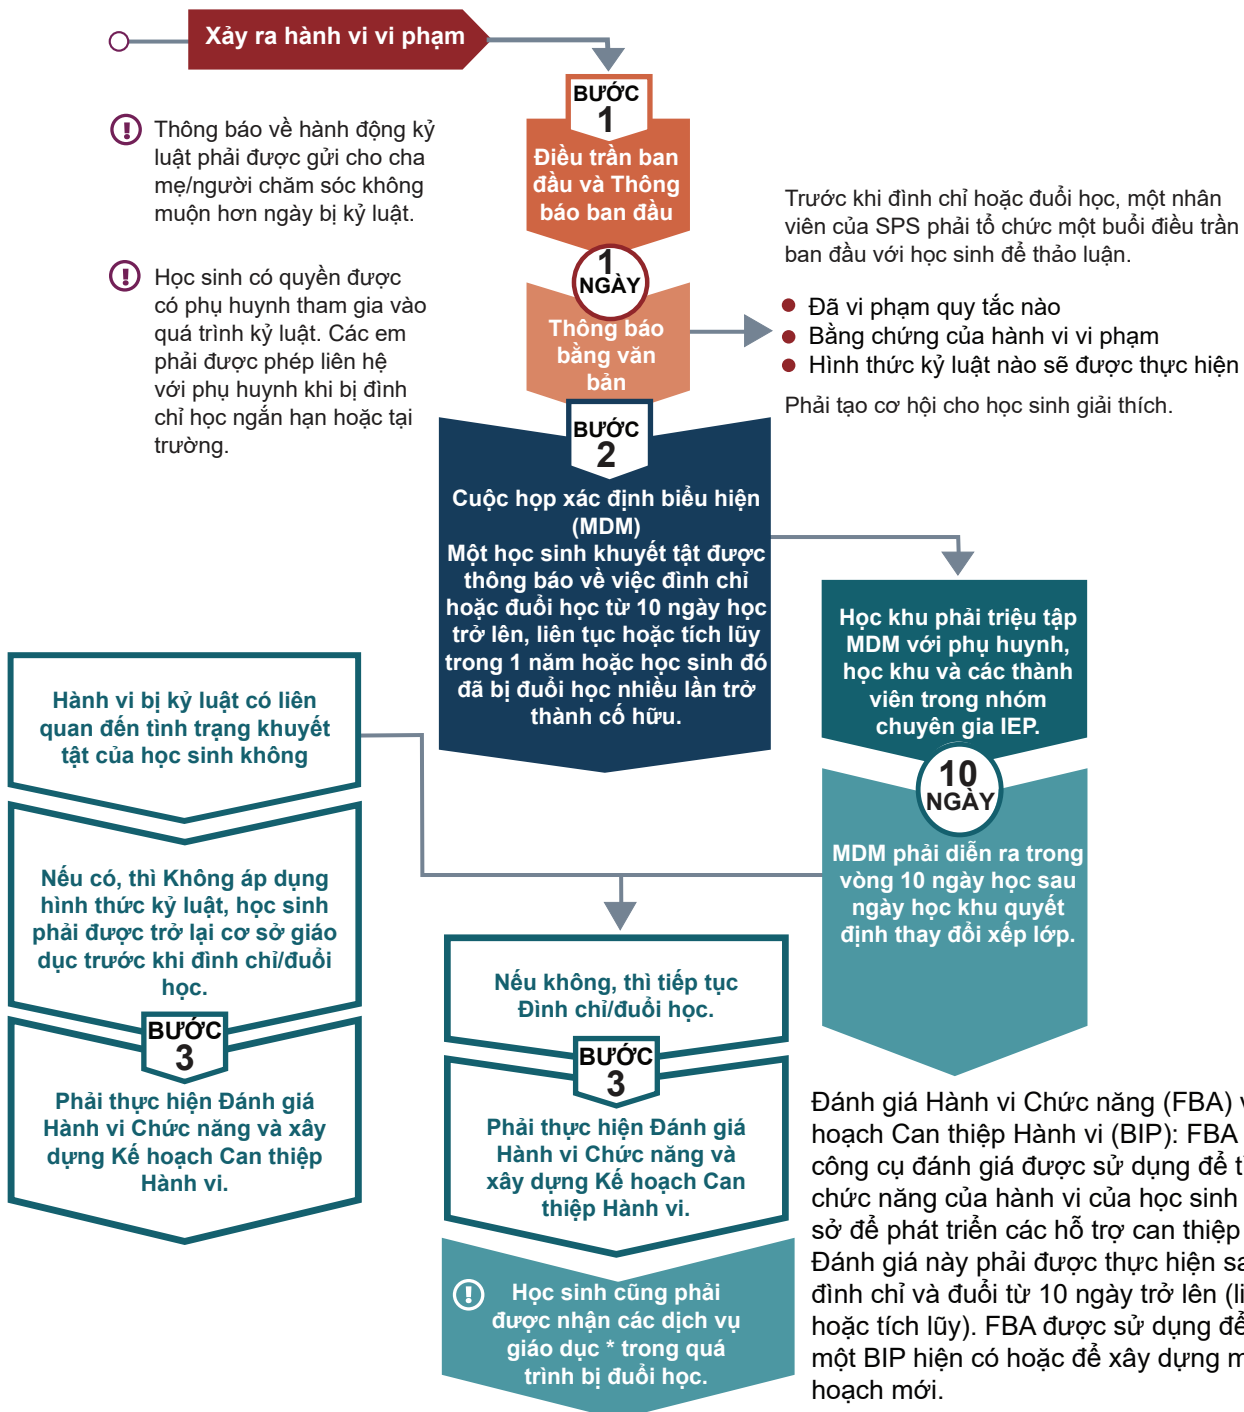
Xảy ra hành vi vi phạm

Thông báo về hành động kỷ luật phải được gửi cho cha mẹ/người chăm sóc không muộn hơn ngày bị kỷ luật.

Học sinh có quyền được có phụ huynh tham gia vào quá trình kỷ luật. Các em phải được phép liên hệ với phụ huynh khi bị đình chỉ học ngắn hạn hoặc tại trường.

BƯỚC 1
Điều trần ban đầu và Thông báo ban đầu

1 NGÀY

Thông báo bằng văn bản

Trước khi đình chỉ hoặc đuổi học, một nhân viên của SPS phải tổ chức một buổi điều trần ban đầu với học sinh để thảo luận.

- Đã vi phạm quy tắc nào
- Bằng chứng của hành vi vi phạm
- Hình thức kỷ luật nào sẽ được thực hiện

Phải tạo cơ hội cho học sinh giải thích.

BƯỚC 2
Cuộc họp xác định biểu hiện (MDM)
Một học sinh khuyết tật được thông báo về việc đình chỉ hoặc đuổi học từ 10 ngày học trở lên, liên tục hoặc tích lũy trong 1 năm hoặc học sinh đó đã bị đuổi học nhiều lần trở thành cố hữu.

Học khu phải triệu tập MDM với phụ huynh, học khu và các thành viên trong nhóm chuyên gia IEP.

10 NGÀY

MDM phải diễn ra trong vòng 10 ngày học sau ngày học khu quyết định thay đổi xếp lớp.

Hành vi bị kỷ luật có liên quan đến tình trạng khuyết tật của học sinh không

Nếu có, thì Không áp dụng hình thức kỷ luật, học sinh phải được trở lại cơ sở giáo dục trước khi đình chỉ/đuổi học.

BƯỚC 3
Phải thực hiện Đánh giá Hành vi Chức năng và xây dựng Kế hoạch Can thiệp Hành vi.

Nếu không, thì tiếp tục Đình chỉ/đuổi học.

BƯỚC 3
Phải thực hiện Đánh giá Hành vi Chức năng và xây dựng Kế hoạch Can thiệp Hành vi.

Học sinh cũng phải được nhận các dịch vụ giáo dục * trong quá trình bị đuổi học.

Đánh giá Hành vi Chức năng (FBA) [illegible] hoạch Can thiệp Hành vi (BIP): FBA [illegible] công cụ đánh giá được sử dụng để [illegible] chức năng của hành vi của học sinh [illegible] sở để phát triển các hỗ trợ can thiệp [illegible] Đánh giá này phải được thực hiện sa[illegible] đình chỉ và đuổi từ 10 ngày trở lên ([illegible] hoặc tích lũy). FBA được sử dụng để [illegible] một BIP hiện có hoặc để xây dựng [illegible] hoạch mới.